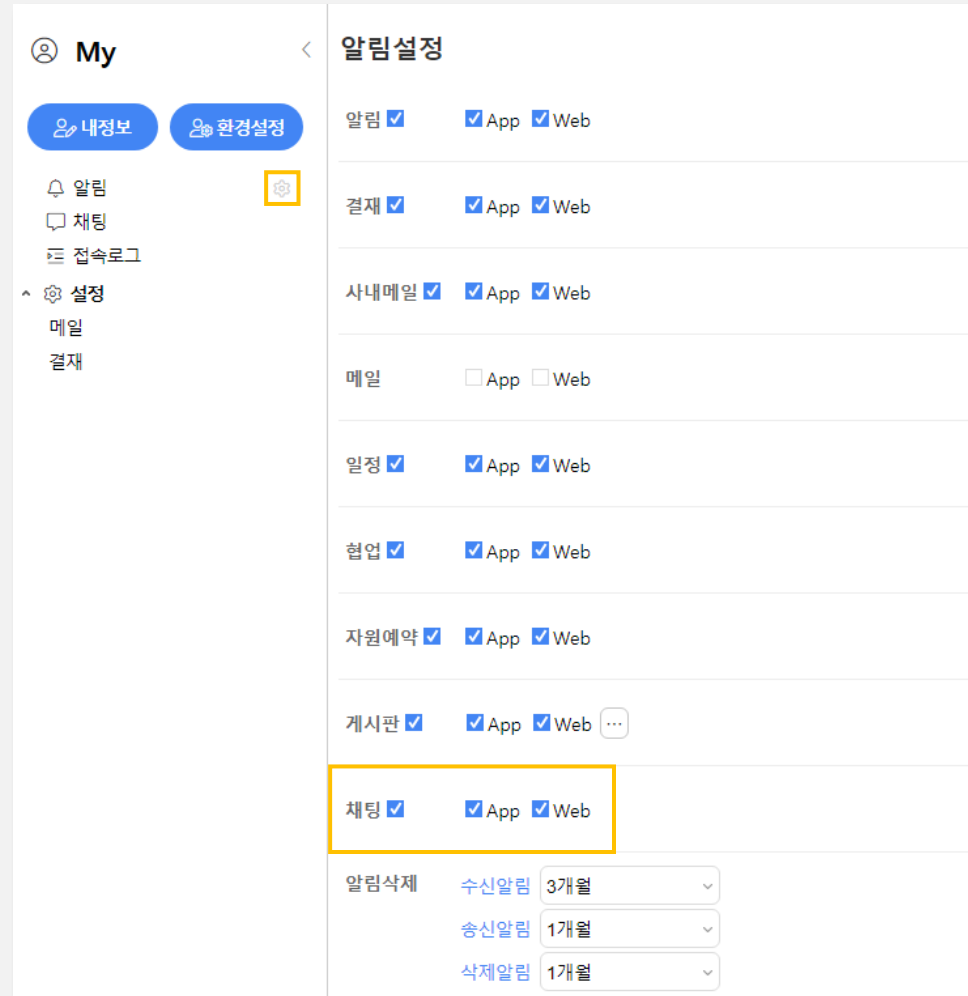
My

내정보 환경설정

알림
채팅
접속로그
설정
메일
결재

알림설정

알림 App Web

결재 App Web

사내메일 App Web

메일 App Web

일정 App Web

협업 App Web

자원예약 App Web

게시판 App Web ···

채팅 App Web

알림삭제 수신알림 3개월
송신알림 1개월
삭제알림 1개월